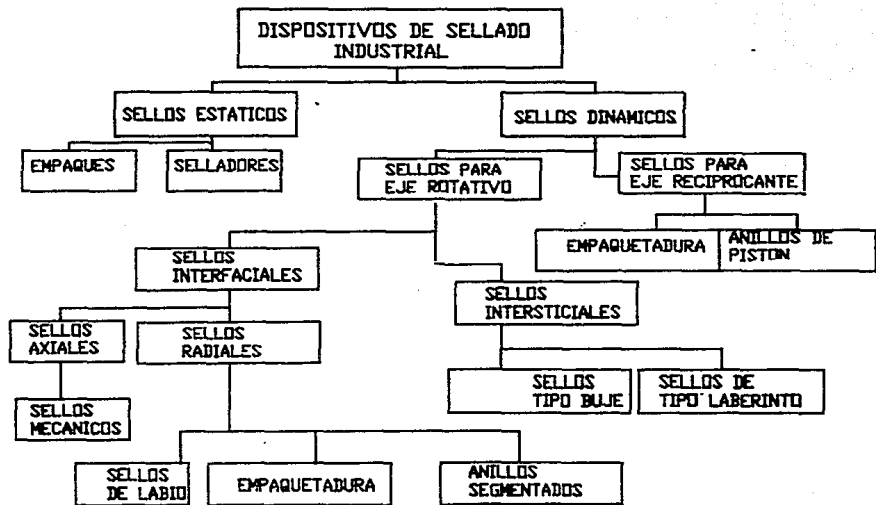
DISPOSITIVOS DE SELLADO INDUSTRIAL

SELLOS ESTATICOS

SELLOS DINAMICOS

EMPAQUES

SELLADORES

SELLOS PARA EJE ROTATIVO

SELLOS PARA EJE RECIPROCANTE

EMPAQUETADURA

ANILLOS DE PISTON

SELLOS INTERFACIALES

SELLOS INTERSTICIALES

SELLOS AXIALES

SELLOS RADIALES

SELLOS TIPO BUJE

SELLOS DE TIPO LABERINTO

SELLOS MECANICOS

SELLOS DE LABIO

EMPAQUETADURA

ANILLOS SEGMENTADOS